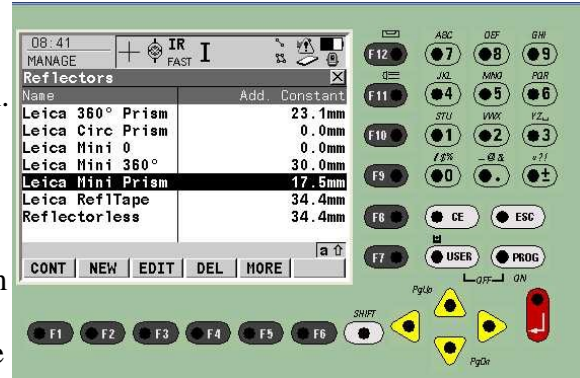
08:41
MANAGE
IR
FAST
I
Reflectors
Name Add. Constant
| Name | Add. Constant |
|---|---|
| Leica 360° Prism | 23.1mm |
| Leica Circ Prism | 0.0mm |
| Leica Mini 0 | 0.0mm |
| Leica Mini 360° | 30.0mm |
| Leica Mini Prism | 17.5mm |
| Leica ReflTape | 34.4mm |
| Reflectorless | 34.4mm |

a ⇧
CONT NEW EDIT DEL MORE

F12 F11 F10 F9 F8 F7
ABC DEF GHI
7 8 9
JKL MNO PQR
4 5 6
STU VWX YZ_
1 2 3
/ $% _@& *?!
0 . ±
CE ESC
USER PROG
OFF ON
F1 F2 F3 F4 F5 F6
SHIFT
PgUp
PgDn